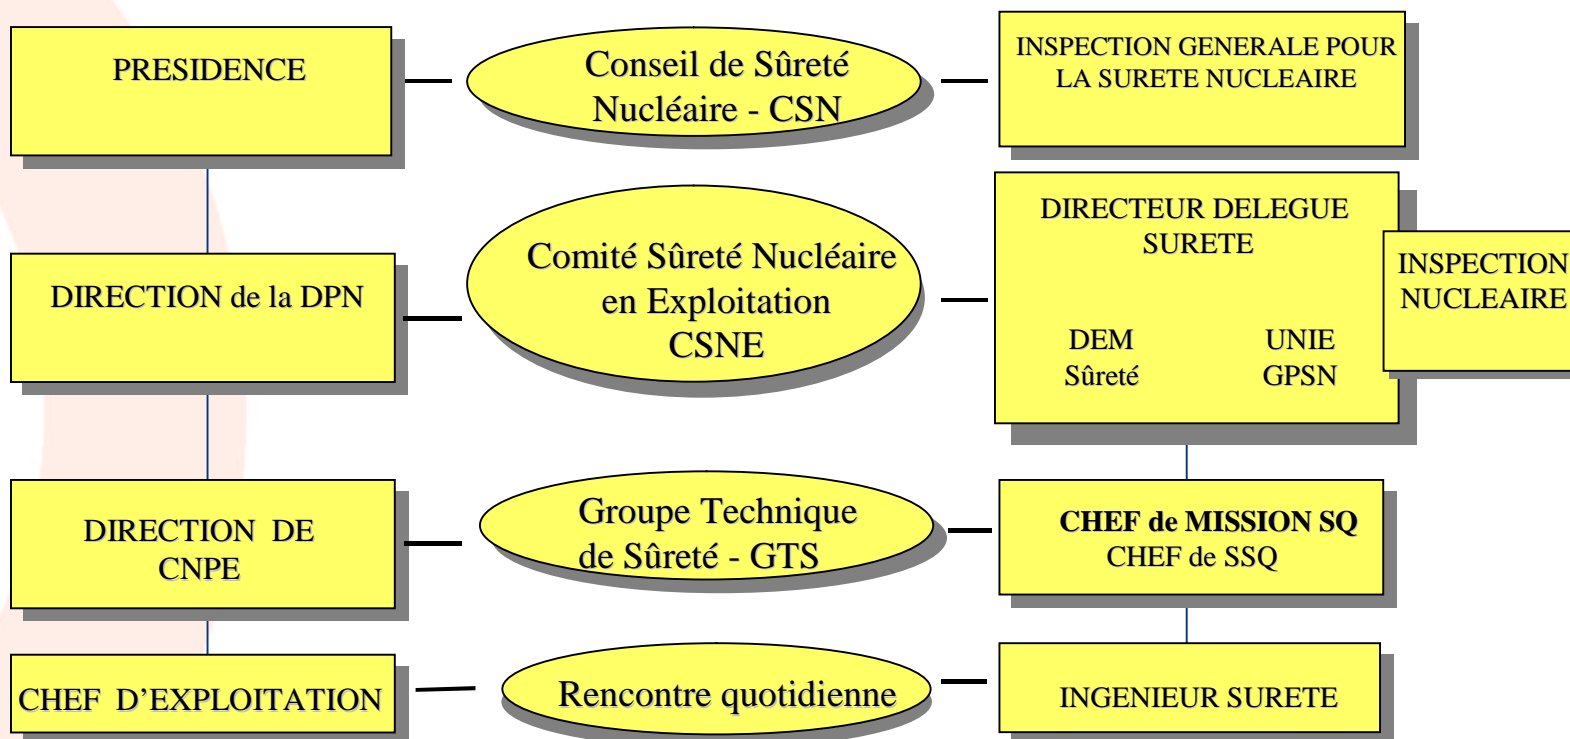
PRESIDENCE

Conseil de Sûreté Nucléaire - CSN

INSPECTION GENERALE POUR LA SURETE NUCLEAIRE

DIRECTION de la DPN

Comité Sûreté Nucléaire en Exploitation CSNE

DIRECTEUR DELEGUE SURETE

DEM Sûreté

UNIE GPSN

INSPECTION NUCLEAIRE

DIRECTION DE CNPE

Groupe Technique de Sûreté - GTS

CHEF de MISSION SQ
CHEF de SSQ

CHEF D'EXPLOITATION

Rencontre quotidienne

INGENIEUR SURETE